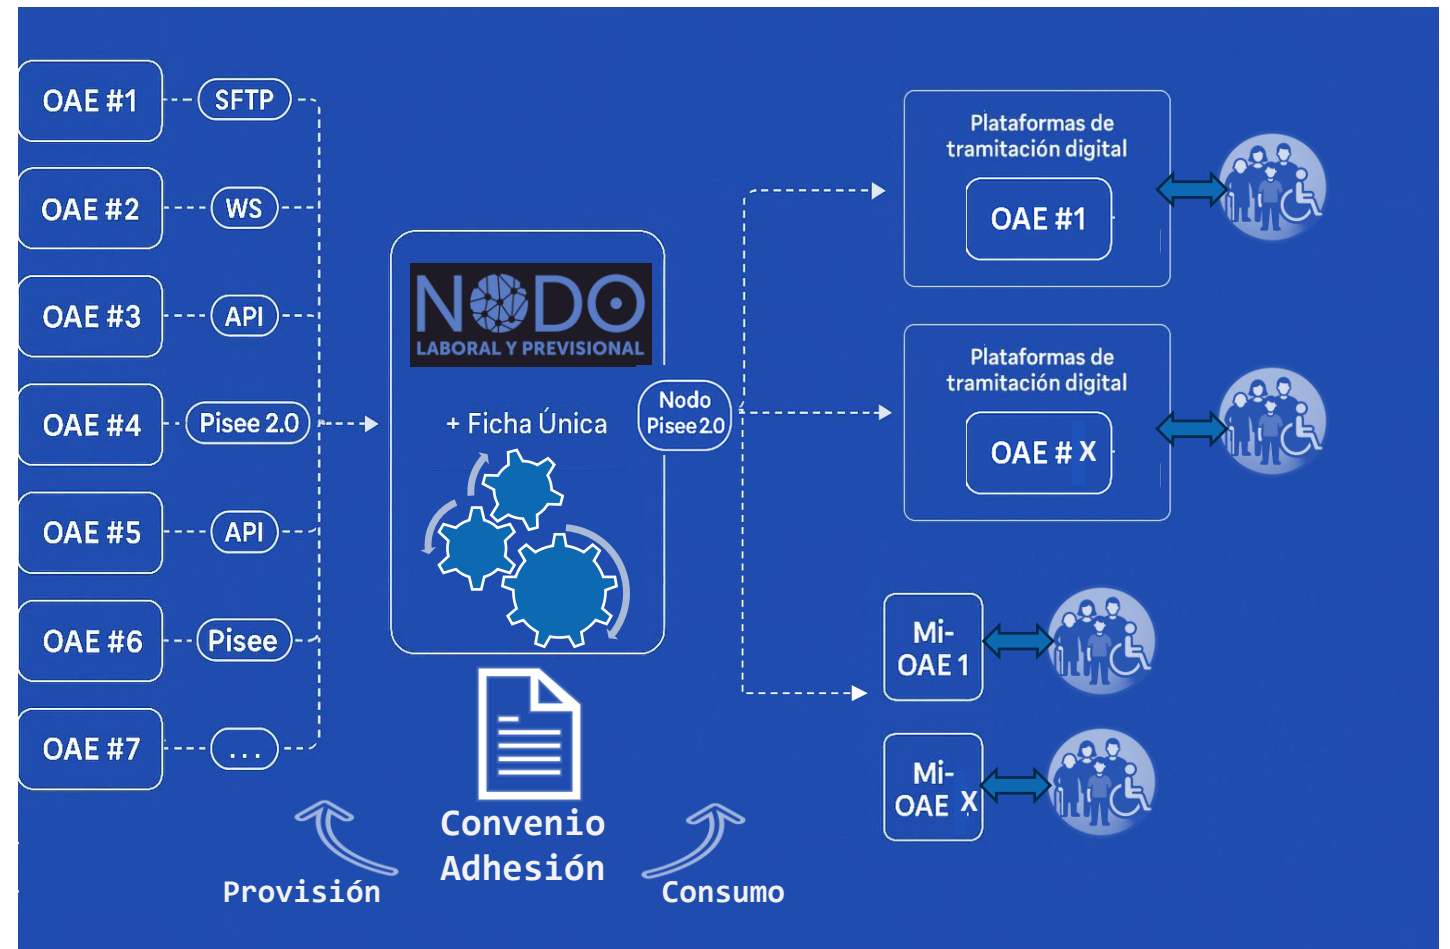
OAE #1
SFTP
OAE #2
WS
OAE #3
API
OAE #4
Pisee 2.0
OAE #5
API
OAE #6
Pisee
OAE #7
...

NODO
LABORAL Y PREVISIONAL

+ Ficha Única

Nodo Pisee 2.0

Plataformas de tramitación digital
OAE #1

Plataformas de tramitación digital
OAE # X

Mi-OAE 1

Mi-OAE X

Convenio Adhesión

Provisión

Consumo